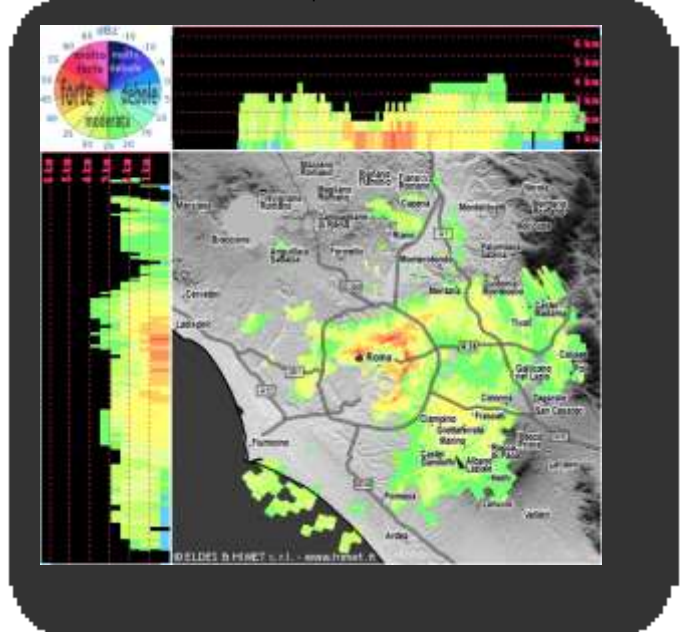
dBZ
molto forte
molto debole
forte
debole
moderata
6 km
5 km
4 km
3 km
2 km
1 km
Roma
Tivoli
Ciampino
Frascati
Albano Laziale
Pomezia
Fiumicino
Ladispoli
Cerveteri
Bracciano
Monterotondo
Mentana
Guidonia
Colonna
San Cesareo
Rocca di Papa
Velletri
Ardea
Castel Gandolfo
Marino
© ELDES & HIMET s.r.l. - www.himet.it